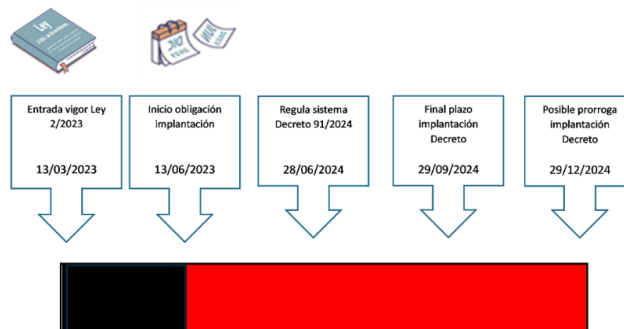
Ley

Entrada vigor Ley 2/2023

13/03/2023

Inicio obligación implantación

13/06/2023

Regula sistema Decreto 91/2024

28/06/2024

Final plazo implantación Decreto

29/09/2024

Posible prorroga implantación Decreto

29/12/2024